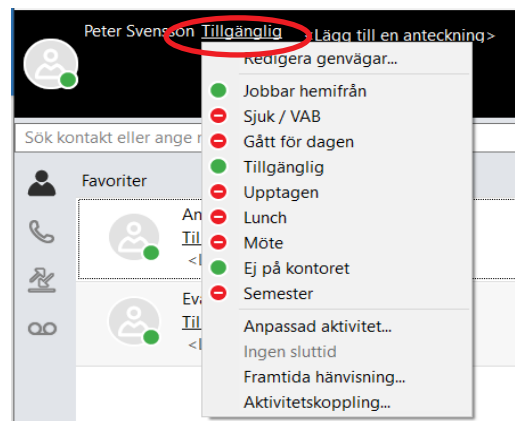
Peter Svensson Tillgänglig <Lägg till en anteckning>

Redigera genvägar...

Jobbar hemifrån
Sjuk / VAB
Gått för dagen
Tillgänglig
Upptagen
Lunch
Möte
Ej på kontoret
Semester

Anpassad aktivitet...
Ingen sluttid
Framtida hänvisning...
Aktivitetskoppling...

Sök kontakt eller ange n

Favoriter

An
Till
<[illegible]

Eva
Till
<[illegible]